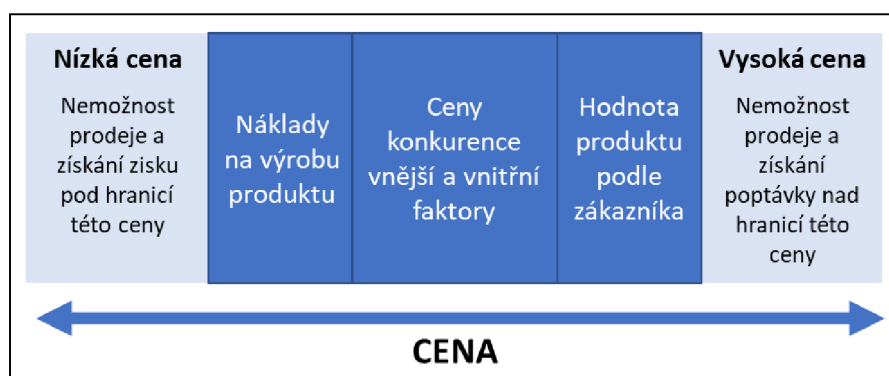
Nízká cena

Nemožnost prodeje a získání zisku pod hranicí této ceny

Náklady na výrobu produktu

Ceny konkurence vnější a vnitřní faktory

Hodnota produktu podle zákazníka

Vysoká cena

Nemožnost prodeje a získání poptávky nad hranicí této ceny

CENA